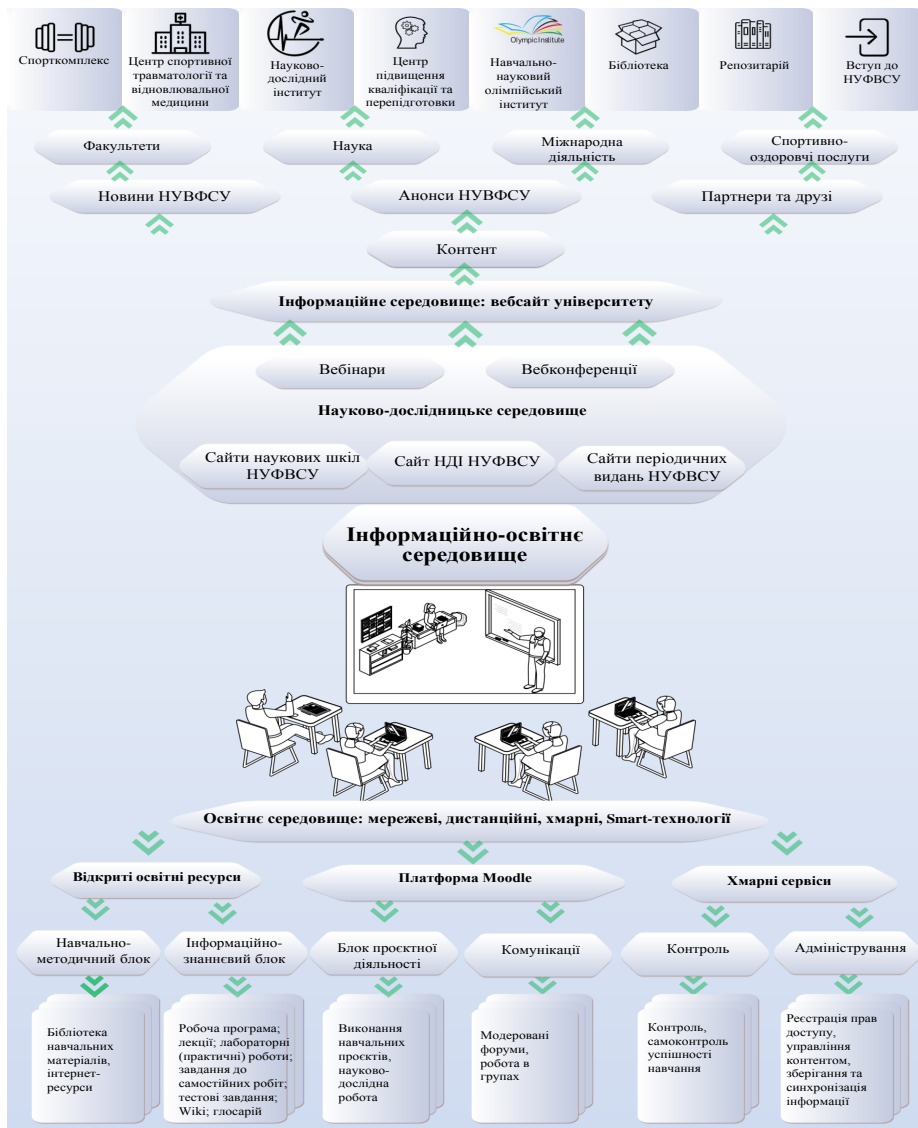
Спорткомплекс

Центр спортивної травматології та відновлювальної медицини

Науково-дослідний інститут

Центр підвищення кваліфікації та перепідготовки

Olympic Institute

Навчально-науковий олімпійський інститут

Бібліотека

Репозитарій

Вступ до НУФВСУ

Факультети

Наука

Міжнародна діяльність

Спортивно-оздоровчі послуги

Новини НУВФСУ

Анонси НУВФСУ

Партнери та друзі

Контент

Інформаційне середовище: вебсайт університету

Вебінари

Вебконференції

Науково-дослідницьке середовище

Сайти наукових шкіл НУФВСУ

Сайт НДІ НУФВСУ

Сайти періодичних видань НУФВСУ

Інформаційно-освітнє середовище

Освітнє середовище: мережеві, дистанційні, хмарні, Smart-технології

Відкриті освітні ресурси

Платформа Moodle

Хмарні сервіси

Навчально-методичний блок

Інформаційно-знаннєвий блок

Блок проєктної діяльності

Комунікації

Контроль

Адміністрування

Бібліотека навчальних матеріалів, інтернет-ресурси

Робоча програма; лекції; лабораторні (практичні) роботи; завдання до самостійних робіт; тестові завдання; Wiki; глосарій

Виконання навчальних проєктів, науково-дослідна робота

Модеровані форуми, робота в групах

Контроль, самоконтроль успішності навчання

Реєстрація прав доступу, управління контентом, зберігання та синхронізація інформації